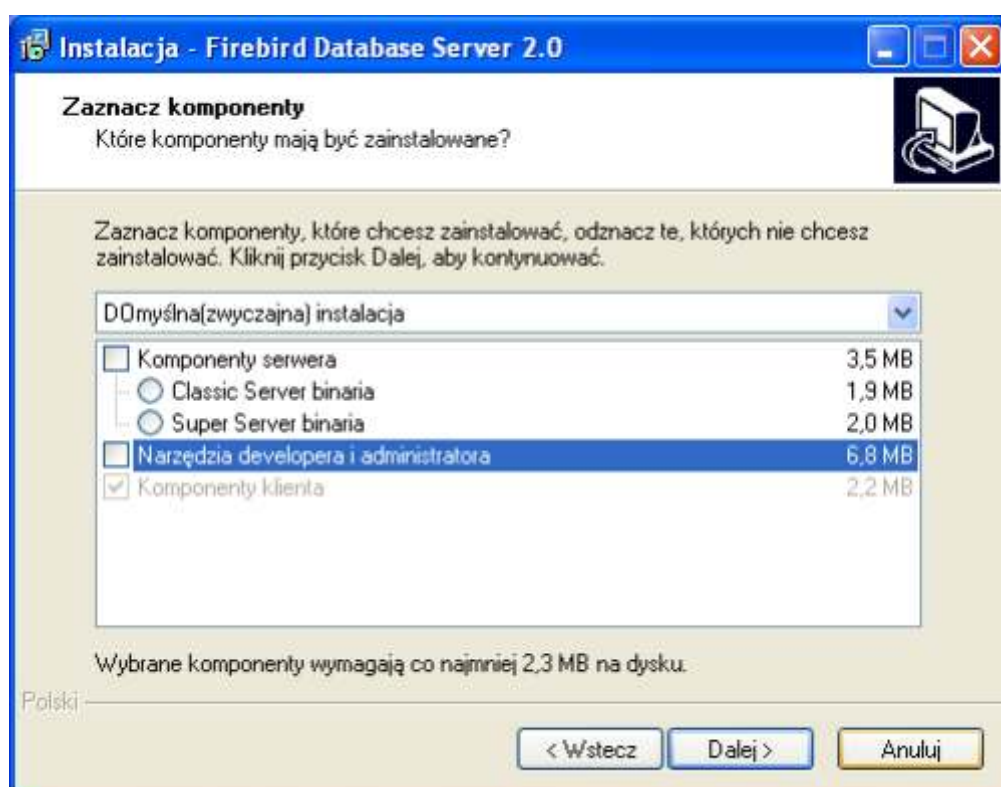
Instalacja - Firebird Database Server 2.0

Zaznacz komponenty
Które komponenty mają być zainstalowane?

Zaznacz komponenty, które chcesz zainstalować, odznacz te, których nie chcesz zainstalować. Kliknij przycisk Dalej, aby kontynuować.

DOmyślna(zwyczajna) instalacja

| | |
|---|---|
| Komponenty serwera | 3,5 MB |
| Classic Server binaria | 1,9 MB |
| Super Server binaria | 2,0 MB |
| Narzędzia developera i administratora | 6,8 MB |
| Komponenty klienta | 2,2 MB |

Wybrane komponenty wymagają co najmniej 2,3 MB na dysku.

Polski

< Wstecz
Dalej >
Anuluj